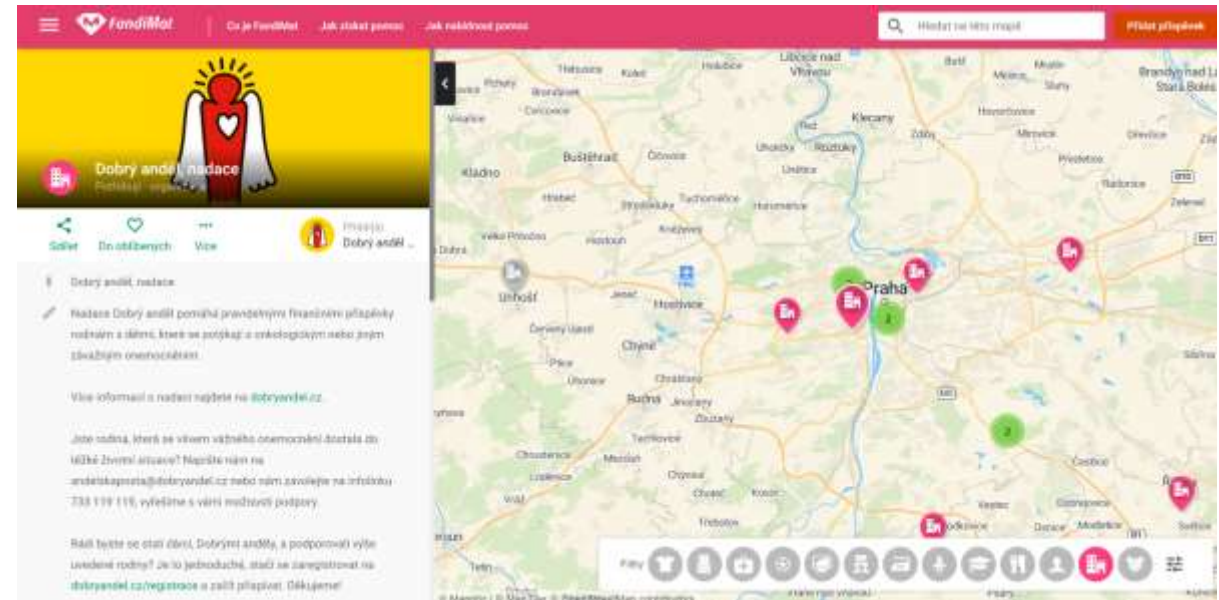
FondiMat | Co je FondiMat | Jak získat pomoc | Jak nabídnout pomoc

Hledat na této mapě

Přidat příspěvek

Dobrý anděl, nadace

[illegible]

Sdílet | Do oblíbených | Více

Přidal(a)
Dobrý anděl ...

Dobrý anděl, nadace

Nadace Dobrý anděl pomáhá pravidelnými finančními příspěvky rodinám s dětmi, které se potýkají s onkologickým nebo jiným závažným onemocněním.

Více informací o nadaci najdete na dobryandel.cz.

Jste rodina, která se vlivem vážného onemocnění dostala do těžké životní situace? Napište nám na andelskapomoc@dobryandel.cz nebo nám zavolejte na infolinku 733 119 119, vyřešíme s vámi možnosti podpory.

Rádi byste se stali dárci, Dobrými anděly, a podporovali výše uvedené rodiny? Je to jednoduché, stačí se zaregistrovat na dobryandel.cz/registrace a zaslat příspěvek. Děkujeme!

Libčice nad Vltavou
Klecany
Buštěhrad
Roztoky
Kladno
Unhošť
Praha
Hostivice
Chýně
Rudná
Jesenice
Brandýs nad Labem-Stará Boleslav
Říčany
Mnichovice

Filtry